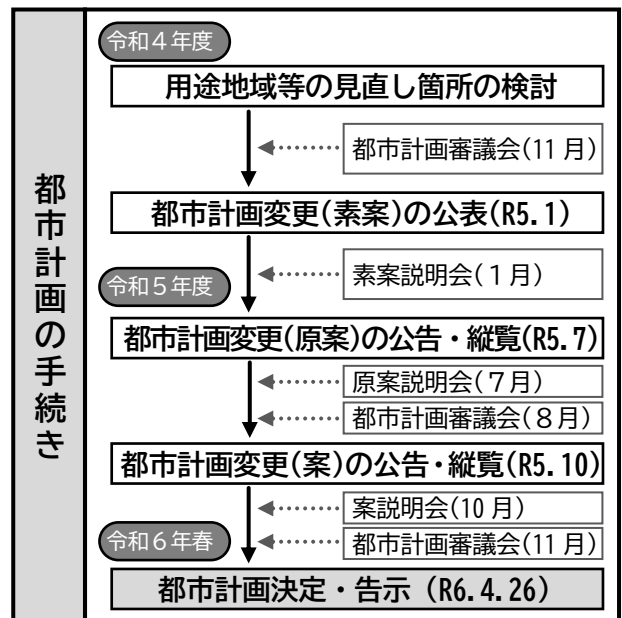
都市計画の手続き

令和４年度

用途地域等の見直し箇所の検討

都市計画審議会(11 月)

都市計画変更(素案)の公表(R5.1)

令和５年度

素案説明会(１月)

都市計画変更(原案)の公告・縦覧(R5.7)

原案説明会(７月)

都市計画審議会(８月)

都市計画変更(案)の公告・縦覧(R5.10)

案説明会(10 月)

令和６年春

都市計画審議会(11 月)

都市計画決定・告示（R6.4.26）